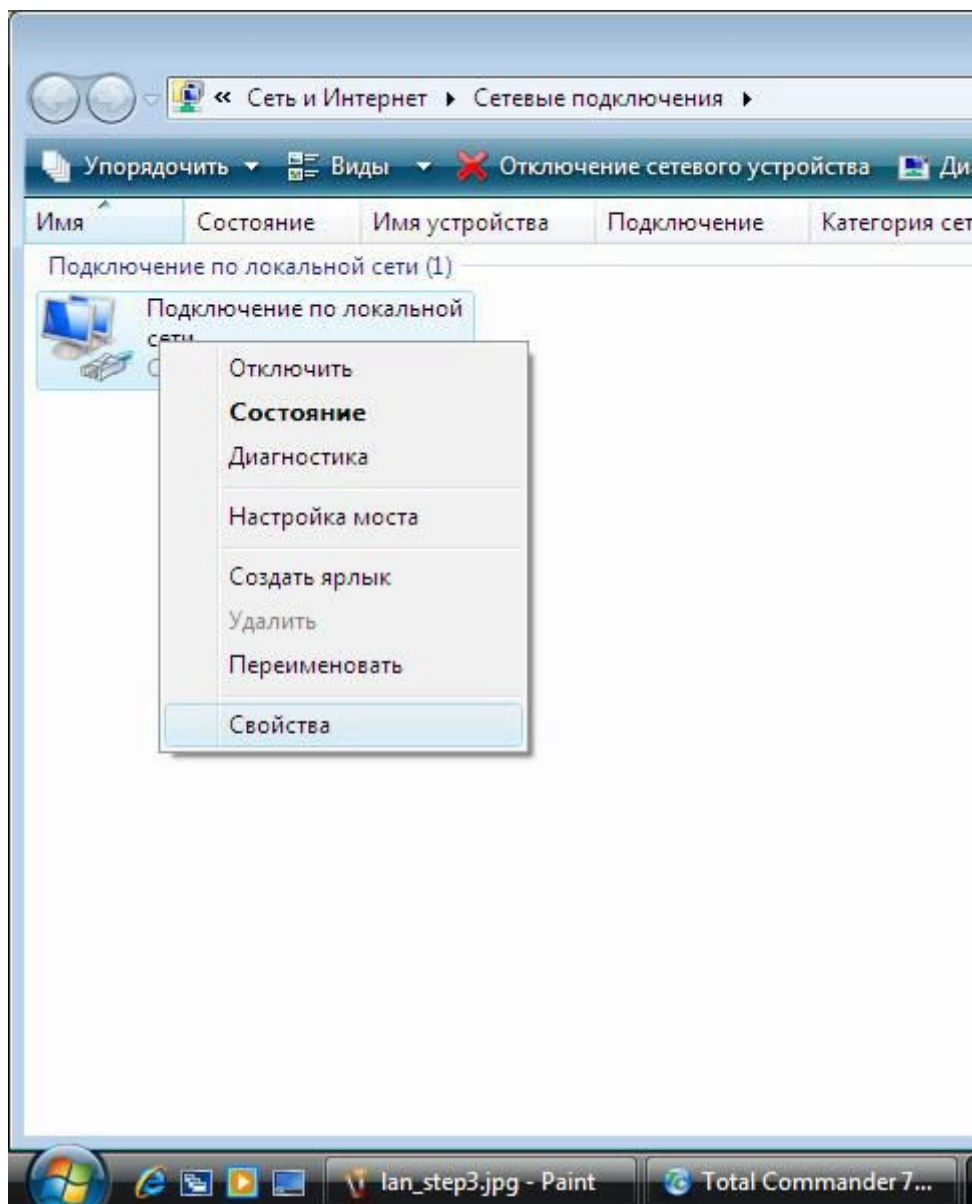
« Сеть и Интернет ▸ Сетевые подключения ▸

Упорядочить ▾ Виды ▾ Отключение сетевого устройства Ди

| Имя | Состояние | Имя устройства | Подключение | Категория сет |
|---|---|---|---|---|

Подключение по локальной сети (1)

Подключение по локальной сети

Отключить
Состояние
Диагностика
Настройка моста
Создать ярлык
Удалить
Переименовать
Свойства

lan_step3.jpg - Paint
Total Commander 7...